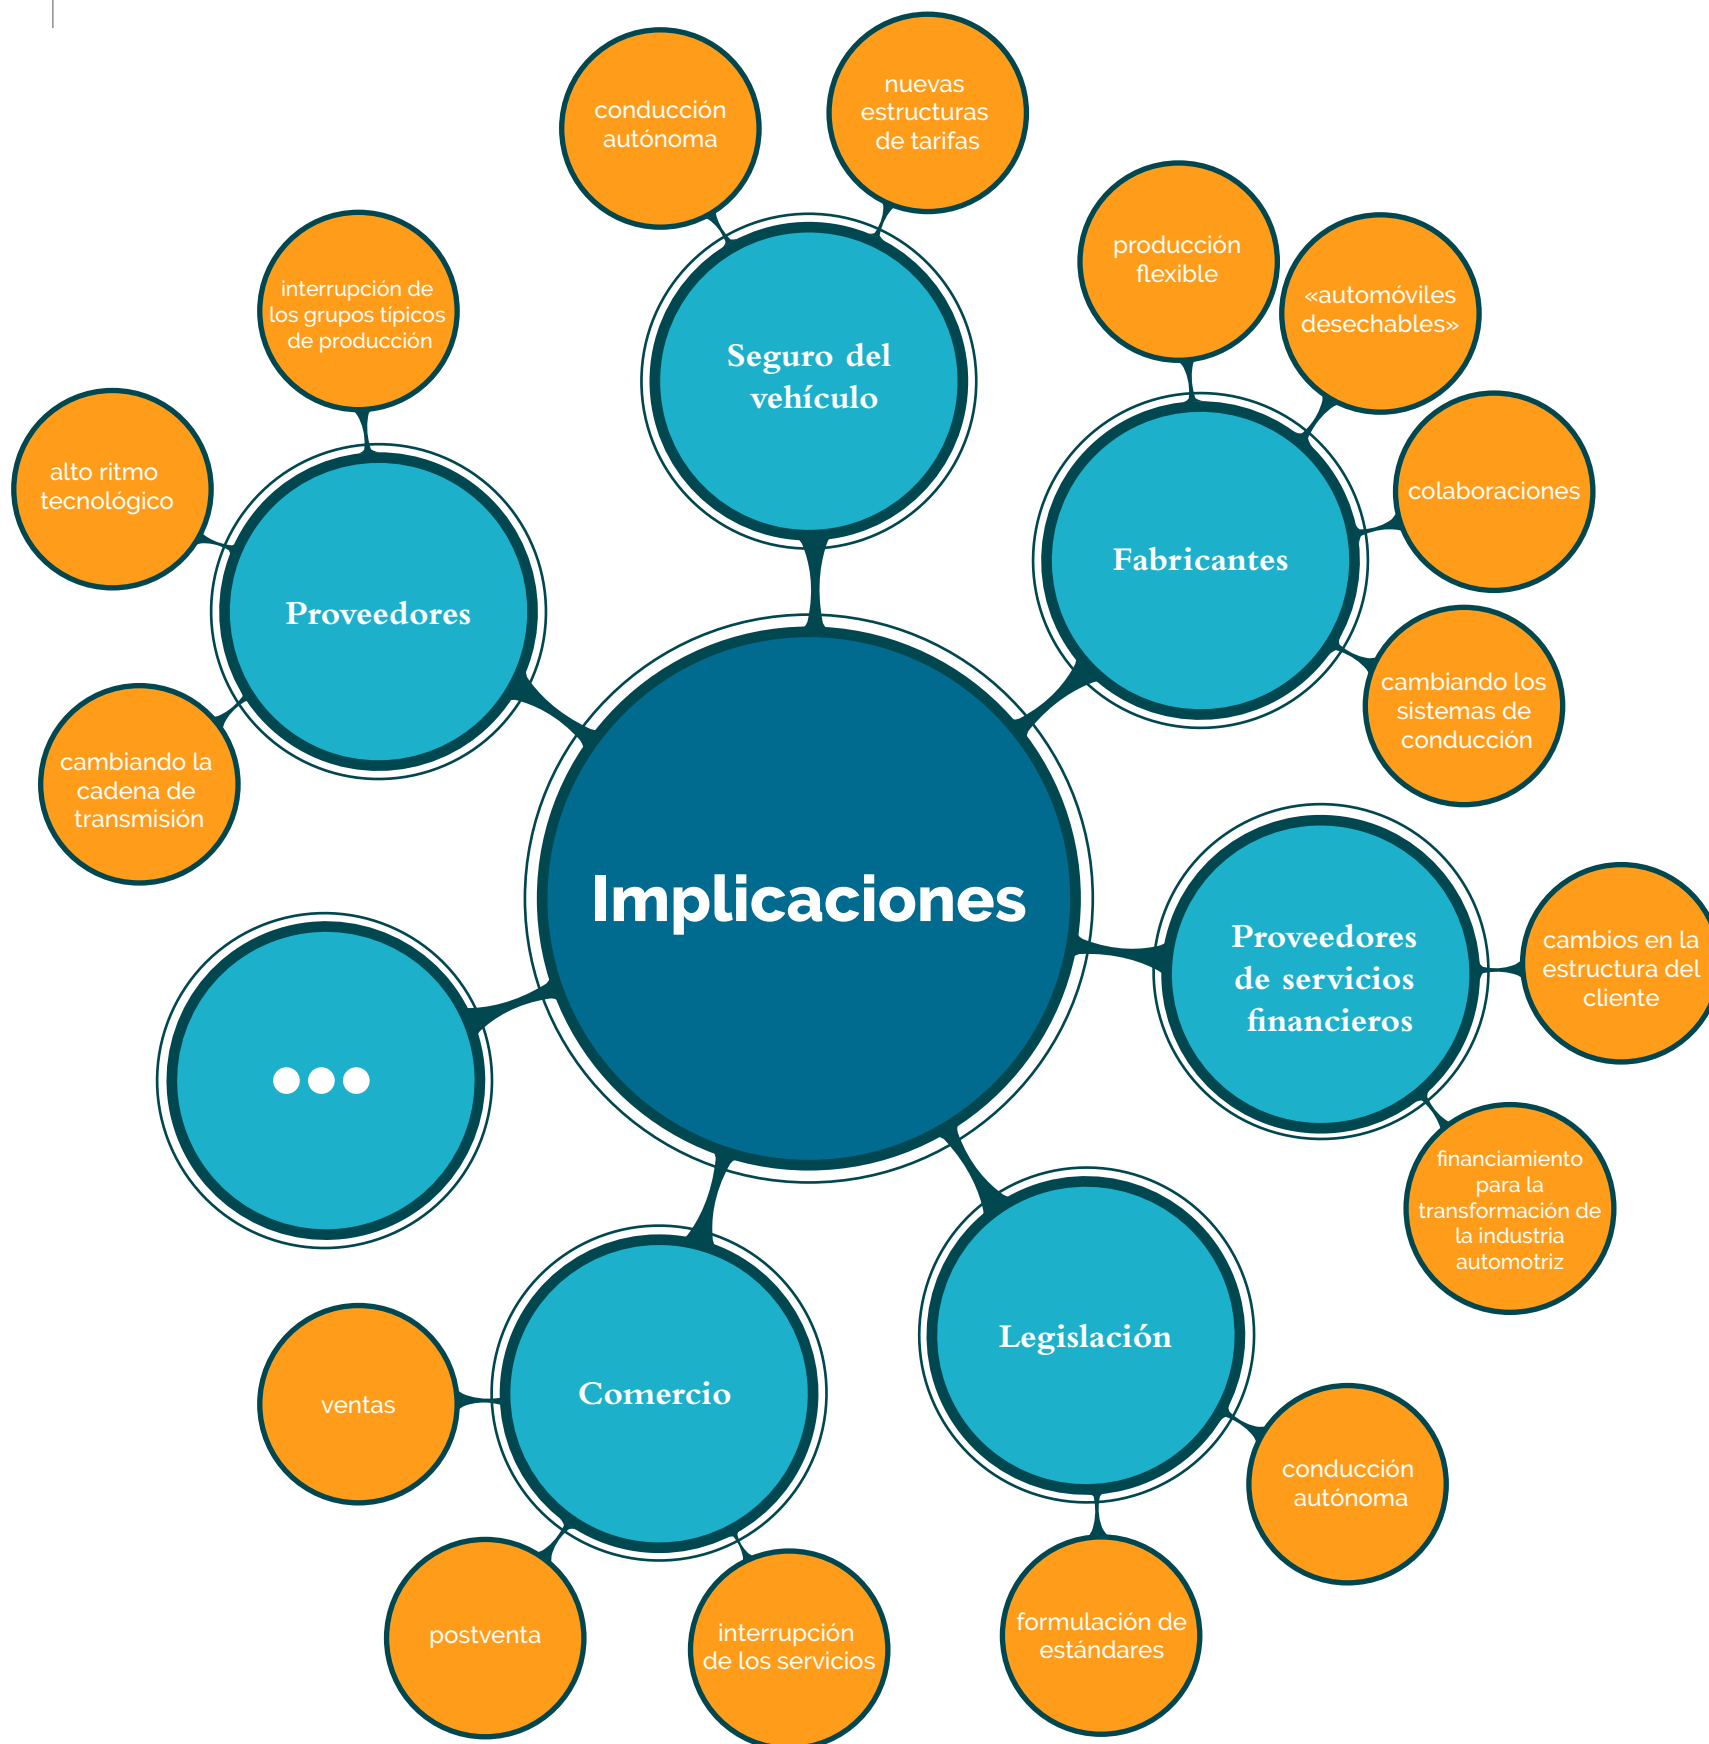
Implicaciones

Seguro del vehículo

conducción autónoma

nuevas estructuras de tarifas

Fabricantes

producción flexible

«automóviles desechables»

colaboraciones

cambiando los sistemas de conducción

Proveedores de servicios financieros

cambios en la estructura del cliente

financiamiento para la transformación de la industria automotriz

Legislación

conducción autónoma

formulación de estándares

Comercio

ventas

postventa

interrupción de los servicios

Proveedores

interrupción de los grupos típicos de producción

alto ritmo tecnológico

cambiando la cadena de transmisión

•••